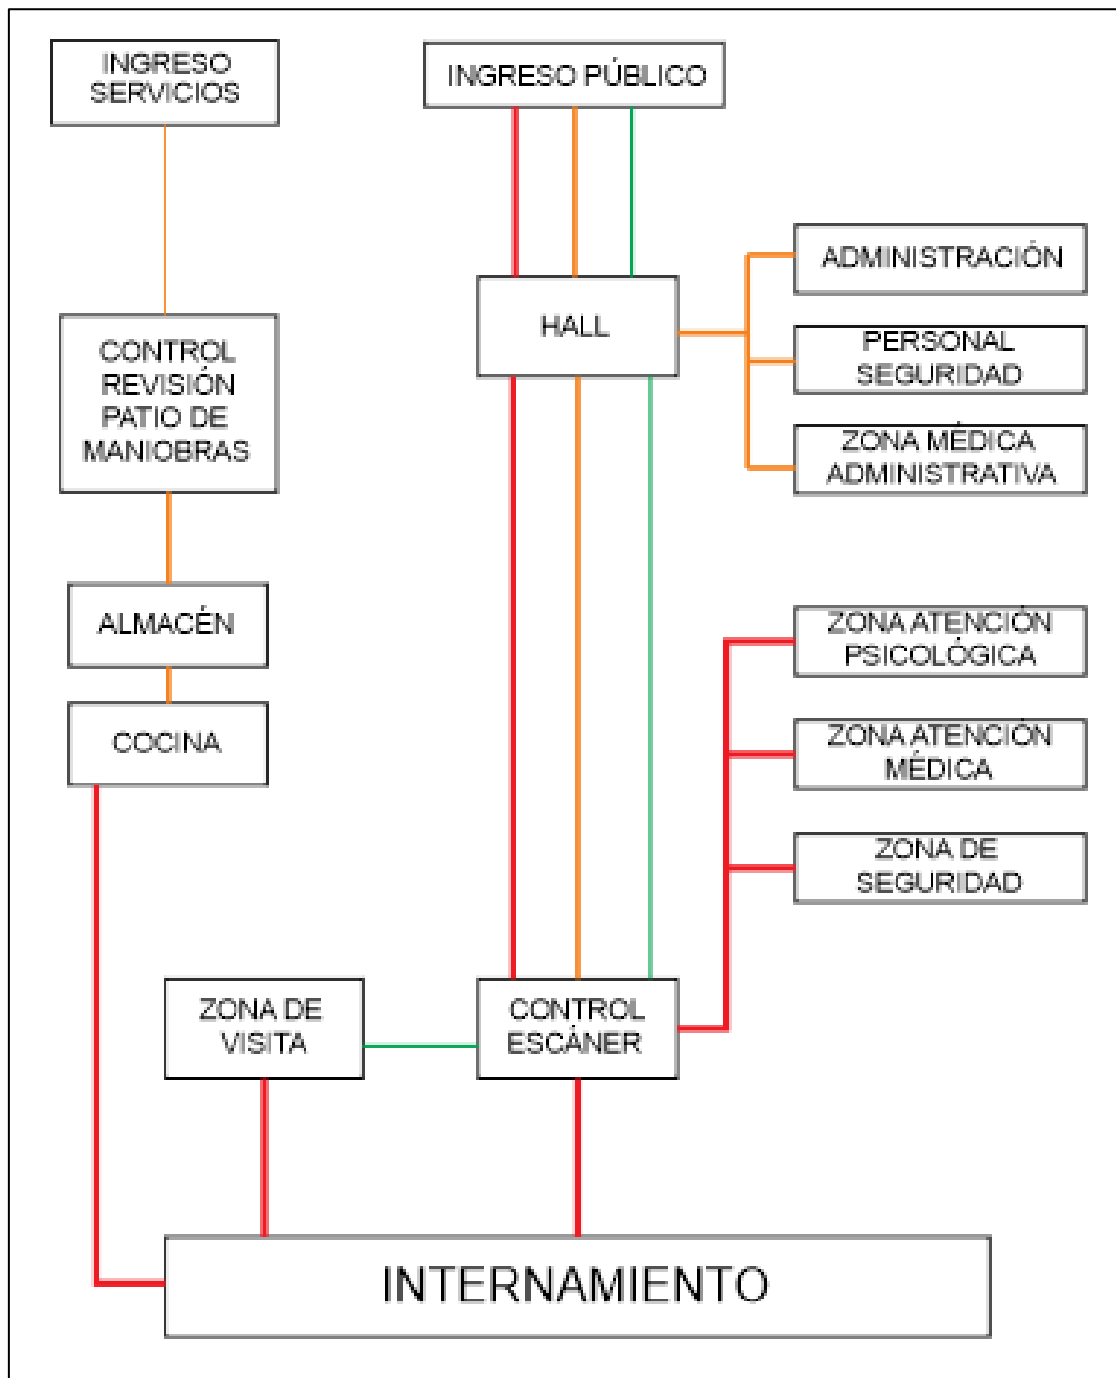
INGRESO SERVICIOS

INGRESO PÚBLICO

ADMINISTRACIÓN

HALL

PERSONAL SEGURIDAD

ZONA MÉDICA ADMINISTRATIVA

CONTROL REVISIÓN PATIO DE MANIOBRAS

ALMACÉN

ZONA ATENCIÓN PSICOLÓGICA

COCINA

ZONA ATENCIÓN MÉDICA

ZONA DE SEGURIDAD

ZONA DE VISITA

CONTROL ESCÁNER

INTERNAMIENTO